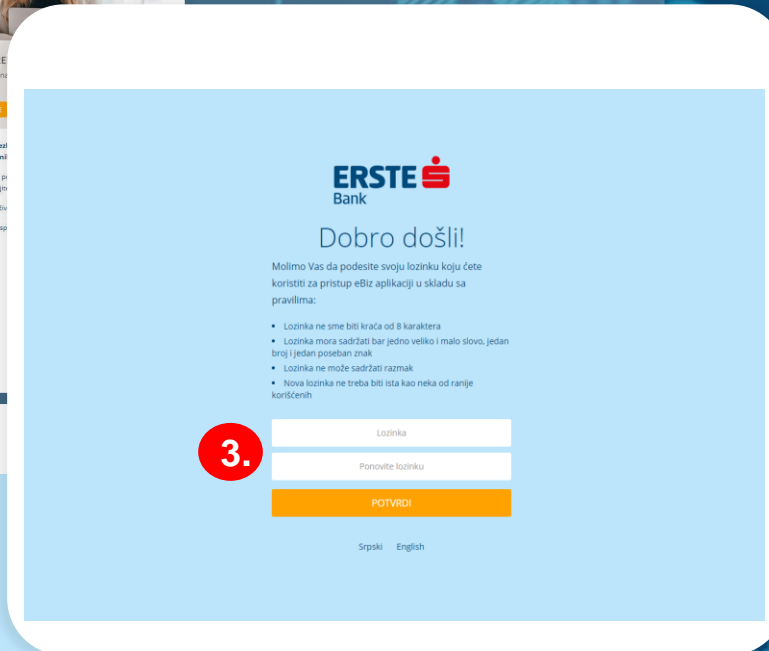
ERSTE Bank

Dobro došli!

Molimo Vas da podesite svoju lozinku koju ćete koristiti za pristup eBiz aplikaciji u skladu sa pravilima:

- Lozinka ne sme biti kraća od 8 karaktera
- Lozinka mora sadržati bar jedno veliko i malo slovo, jedan broj i jedan poseban znak
- Lozinka ne može sadržati razmak
- Nova lozinka ne treba biti ista kao neka od ranije korišćenih

3.

Lozinka

Ponovite lozinku

POTVRDI

Srpski English